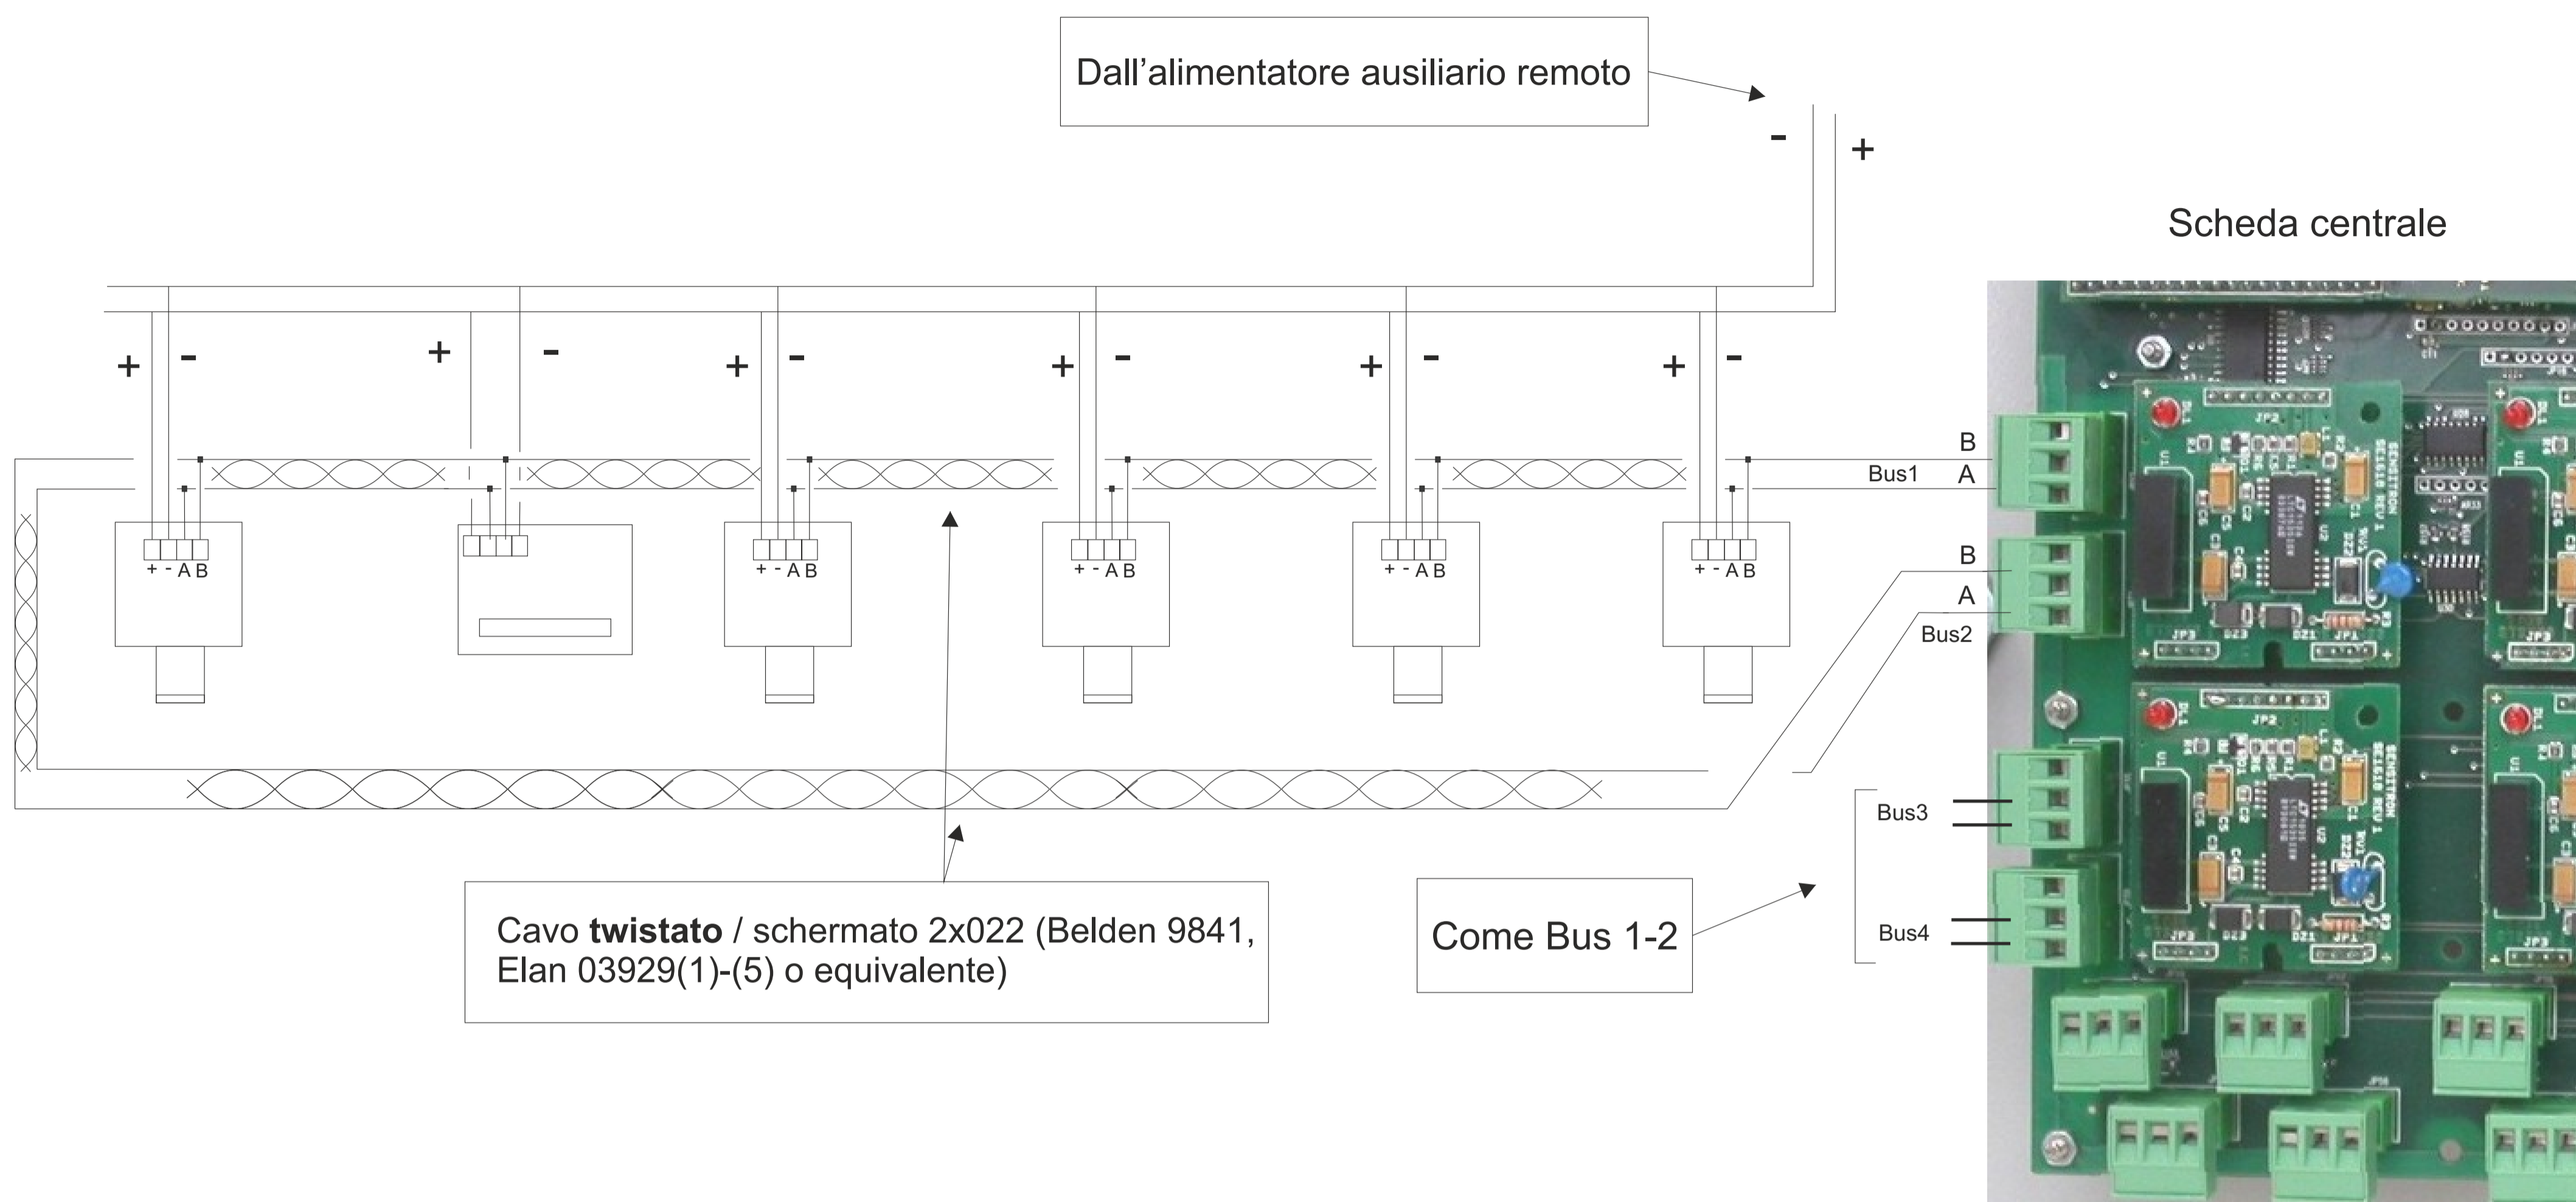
Dall’alimentatore ausiliario remoto

- +

Scheda centrale

+ - + - + - + - + - + -

B
Bus1 A

+ - A B
+ - A B
+ - A B
+ - A B
+ - A B

B
A
Bus2

Bus3

Bus4

Cavo **twistato** / schermato 2x022 (Belden 9841, Elan 03929(1)-(5) o equivalente)

Come Bus 1-2